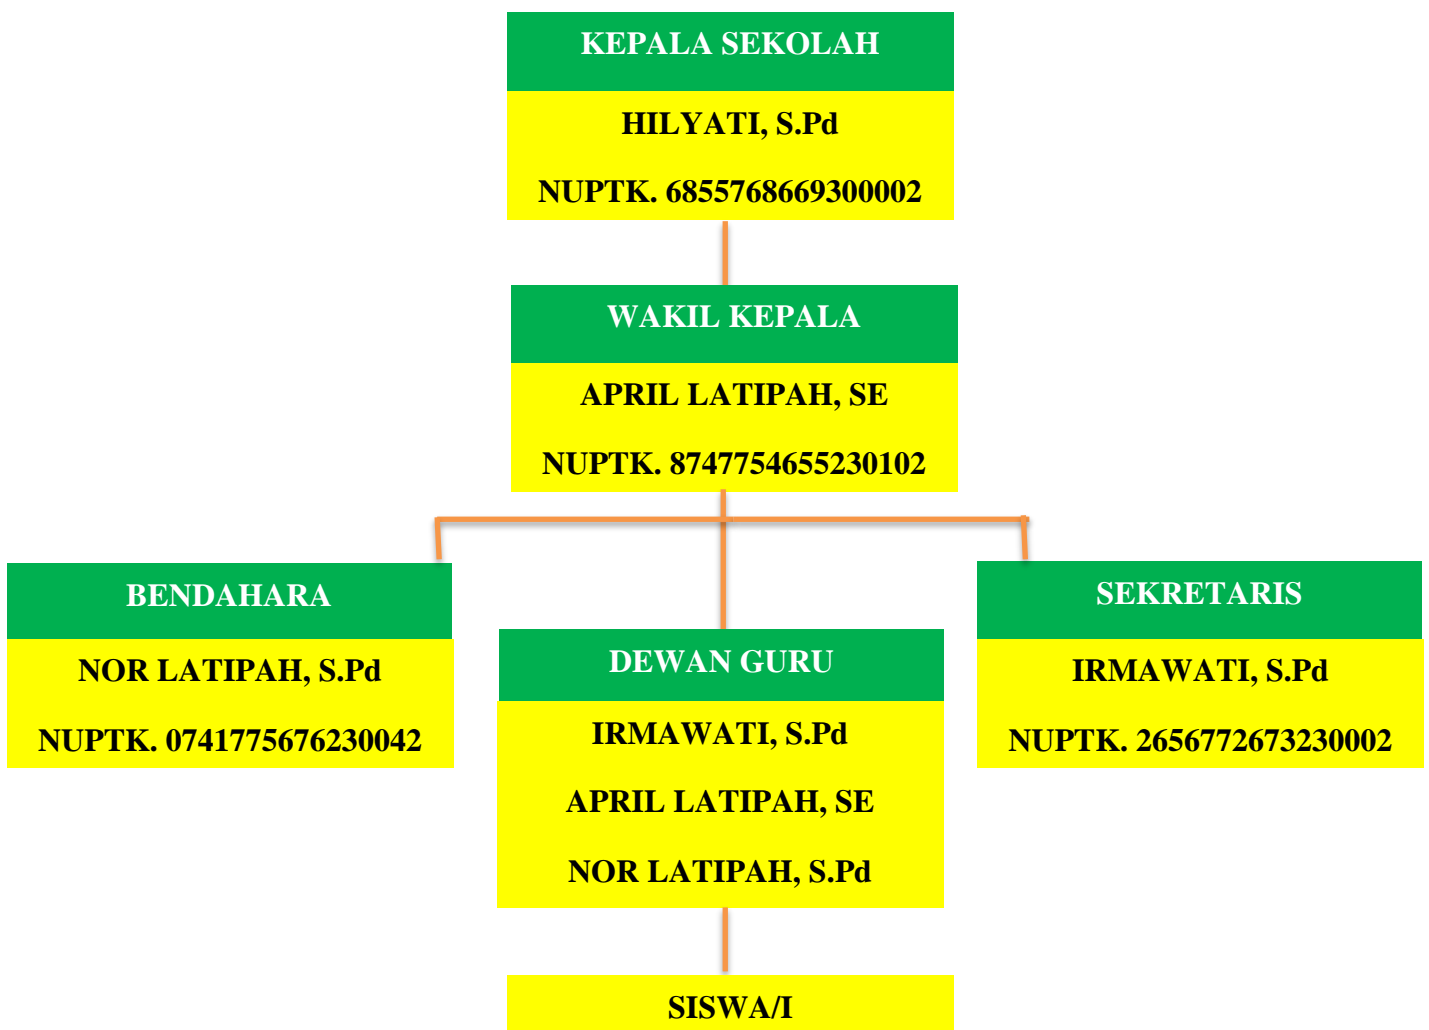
KEPALA SEKOLAH

HILYATI, S.Pd

NUPTK. 6855768669300002

WAKIL KEPALA

APRIL LATIPAH, SE

NUPTK. 8747754655230102

BENDAHARA

NOR LATIPAH, S.Pd

NUPTK. 0741775676230042

DEWAN GURU

IRMAWATI, S.Pd

APRIL LATIPAH, SE

NOR LATIPAH, S.Pd

SEKRETARIS

IRMAWATI, S.Pd

NUPTK. 2656772673230002

SISWA/I